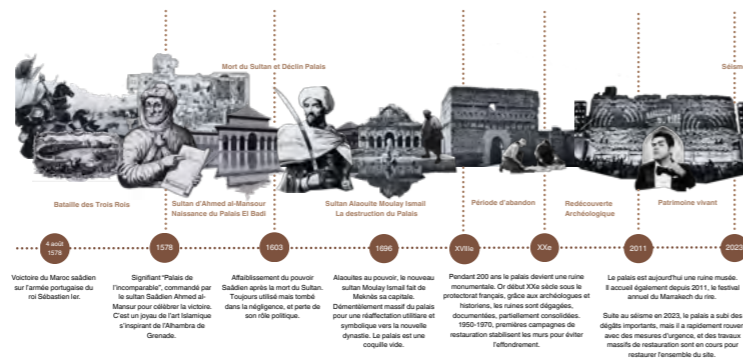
Mort du Sultan et Déclin Palais

Séisme

Bataille des Trois Rois

Sultan d'Ahmed al-Mansour
Naissance du Palais El Badi

Sultan Alaouite Moulay Ismail
La destruction du Palais

Période d'abandon

Redécouverte Archéologique

Patrimoine vivant

4 août 1578

1578

1603

1696

XVIIIe

XXe

2011

2023

Voictoire du Maroc saâdien sur l'armée portugaise du roi Sébastien Ier.

Signifiant "Palais de l'incomparable", commandé par le sultan Saâdien Ahmed al-Mansur pour célébrer la victoire. C'est un joyau de l'art Islamique s'inspirant de l'Alhambra de Grenade.

Affaiblissement du pouvoir Saâdien après la mort du Sultan. Toujours utilisé mais tombé dans la négligence, et perte de son rôle politique.

Alaouites au pouvoir, le nouveau sultan Moulay Ismail fait de Meknès sa capitale. Démentèlement massif du palais pour une réaffectation utilitaire et symbolique vers la nouvelle dynastie. Le palais est une coquille vide.

Pendant 200 ans le palais devient une ruine monumentale. Or début XXe sècle sous le protectorat français, grâce aux archéologues et historiens, les ruines sont dégagées, documentées, partiellement consolidées. 1950-1970, premières campagnes de restauration stabilisent les murs pour éviter l'effondrement.

Le palais est aujourd'hui une ruine musée. Il accueil également depuis 2011, le festival annuel du Marrakech du rire.

Suite au séisme en 2023, le palais a subi des dégâts importants, mais il a rapidement rouver avec des mesures d'urgence, et des travaux massifs de restauration sont en cours pour restaurer l'ensemble du site.